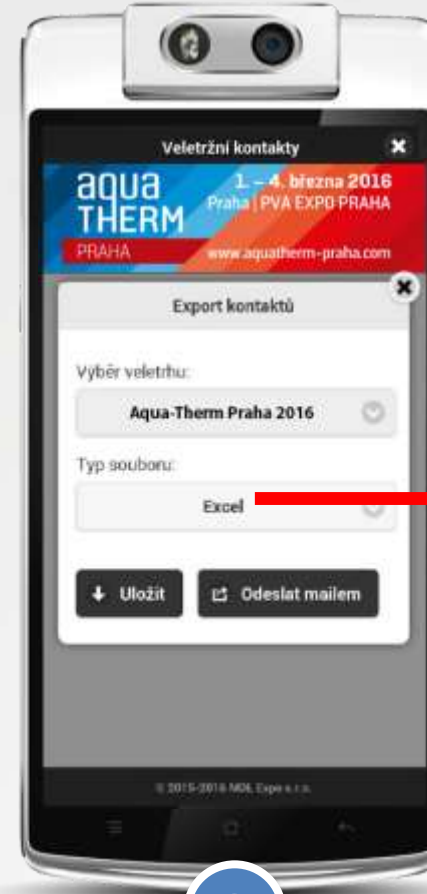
Veletržní kontakty

aqua THERM PRAHA

1. – 4. března 2016
Praha | PVA EXPO PRAHA
www.aquatherm-praha.com

Export kontaktů

Výběr veletrhu:

Aqua-Therm Praha 2016

Typ souboru:

Excel

Uložit

Odeslat mailem

© 2015-2016 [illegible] Expo s.r.o.